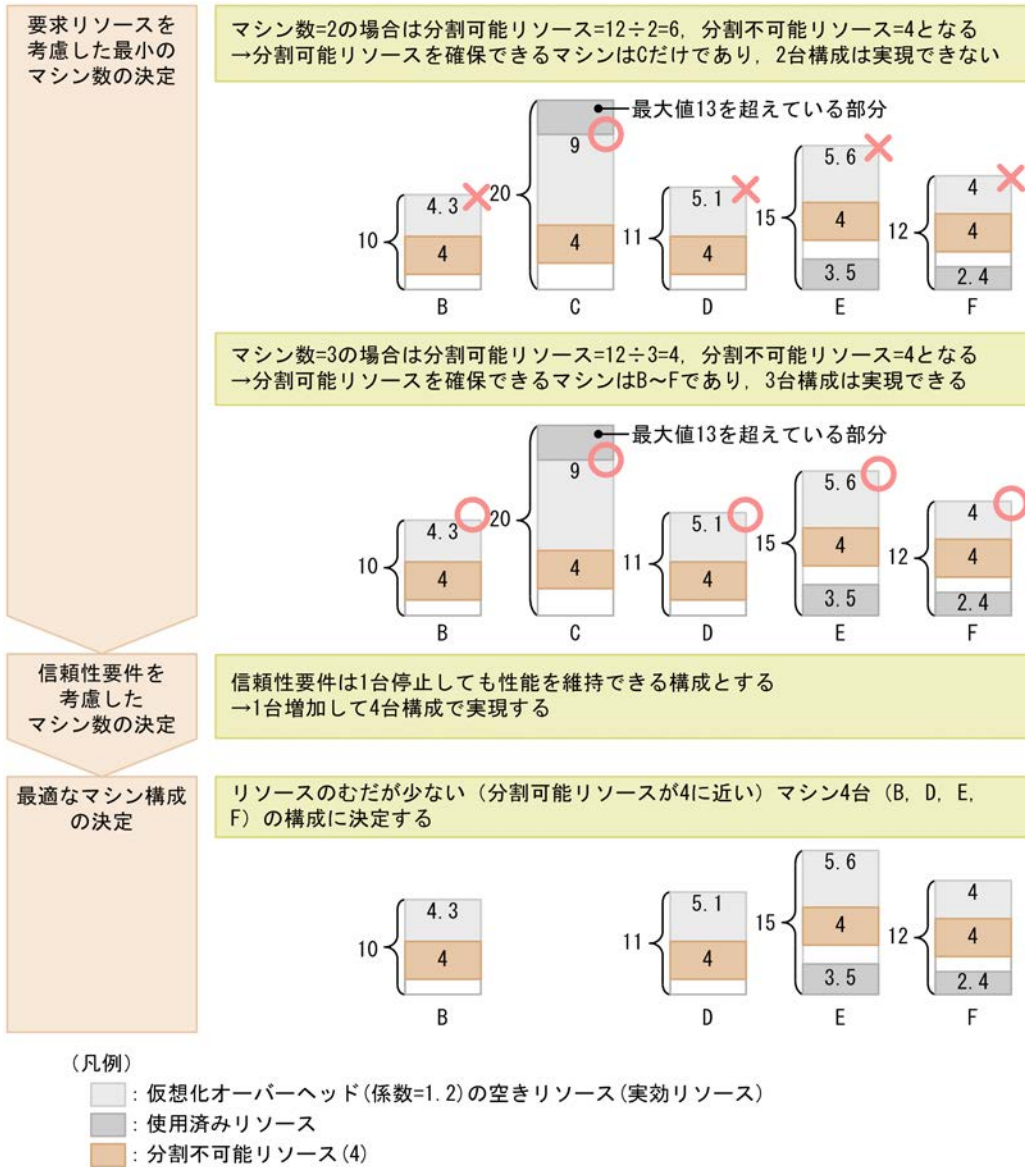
要求リソースを考慮した最小のマシン数の決定

マシン数=2の場合は分割可能リソース=12÷2=6, 分割不可能リソース=4となる
→分割可能リソースを確保できるマシンはCだけであり, 2台構成は実現できない

最大値13を超えている部分

10 4.3 4 B
20 9 4 C
11 5.1 4 D
15 5.6 4 3.5 E
12 4 4 2.4 F

マシン数=3の場合は分割可能リソース=12÷3=4, 分割不可能リソース=4となる
→分割可能リソースを確保できるマシンはB～Fであり, 3台構成は実現できる

最大値13を超えている部分

10 4.3 4 B
20 9 4 C
11 5.1 4 D
15 5.6 4 3.5 E
12 4 4 2.4 F

信頼性要件を考慮したマシン数の決定

信頼性要件は1台停止しても性能を維持できる構成とする
→1台増加して4台構成で実現する

最適なマシン構成の決定

リソースのむだが少ない（分割可能リソースが4に近い）マシン4台（B, D, E, F）の構成に決定する

10 4.3 4 B
11 5.1 4 D
15 5.6 4 3.5 E
12 4 4 2.4 F

（凡例）
：仮想化オーバーヘッド(係数=1.2)の空きリソース(実効リソース)
：使用済みリソース
：分割不可能リソース(4)